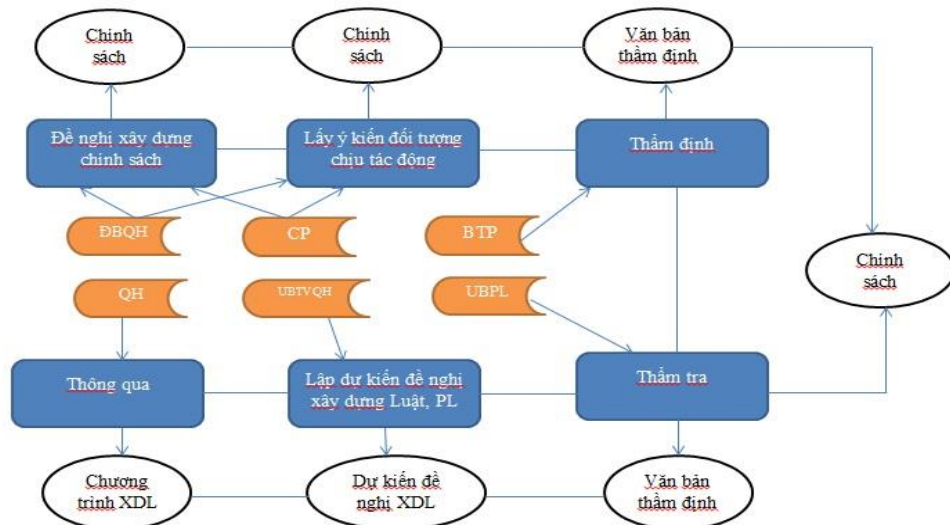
Chính sách

Chính sách

Văn bản thẩm định

Đề nghị xây dựng chính sách

Lấy ý kiến đối tượng chịu tác động

Thẩm định

ĐBQH

CP

BTP

Chính sách

QH

UBTVQH

UBPL

Thông qua

Lập dự kiến đề nghị xây dựng Luật, PL

Thẩm tra

Chương trình XDL

Dự kiến đề nghị XDL

Văn bản thẩm định